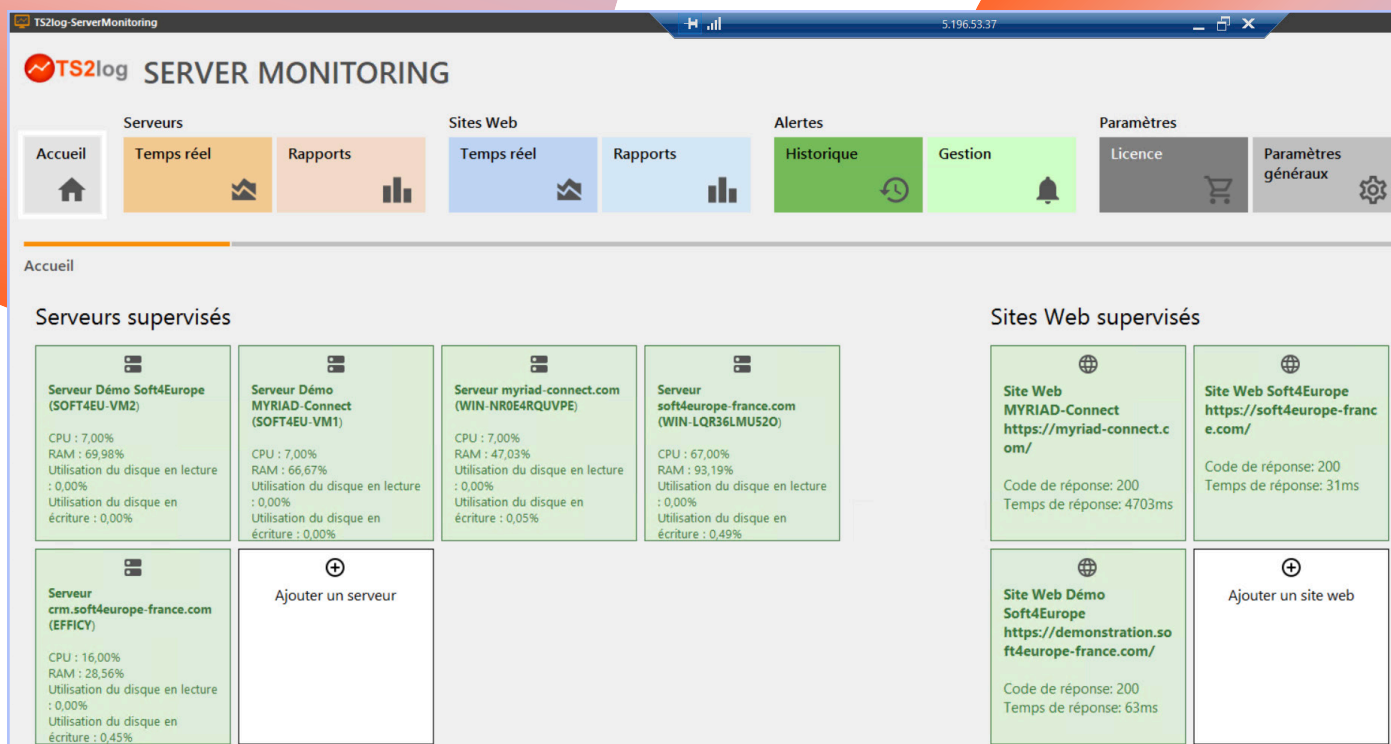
TS2log-ServerMonitoring

5.196.53.37

TS2log SERVER MONITORING

Accueil

Serveurs
Temps réel
Rapports

Sites Web
Temps réel
Rapports

Alertes
Historique
Gestion

Paramètres
Licence
Paramètres généraux

Accueil

Serveurs supervisés

Serveur Démo Soft4Europe (SOFT4EU-VM2)
CPU : 7,00%
RAM : 69,98%
Utilisation du disque en lecture : 0,00%
Utilisation du disque en écriture : 0,00%

Serveur Démo MYRIAD-Connect (SOFT4EU-VM1)
CPU : 7,00%
RAM : 66,67%
Utilisation du disque en lecture : 0,00%
Utilisation du disque en écriture : 0,00%

Serveur myriad-connect.com (WIN-NR0E4RQUVPE)
CPU : 7,00%
RAM : 47,03%
Utilisation du disque en lecture : 0,00%
Utilisation du disque en écriture : 0,05%

Serveur soft4europe-france.com (WIN-LQR36LMU52O)
CPU : 67,00%
RAM : 93,19%
Utilisation du disque en lecture : 0,00%
Utilisation du disque en écriture : 0,49%

Serveur crm.soft4europe-france.com (EFFICY)
CPU : 16,00%
RAM : 28,56%
Utilisation du disque en lecture : 0,00%
Utilisation du disque en écriture : 0,45%

Ajouter un serveur

Sites Web supervisés

Site Web MYRIAD-Connect https://myriad-connect.com/
Code de réponse: 200
Temps de réponse: 4703ms

Site Web Soft4Europe https://soft4europe-france.com/
Code de réponse: 200
Temps de réponse: 31ms

Site Web Démo Soft4Europe https://demonstration.soft4europe-france.com/
Code de réponse: 200
Temps de réponse: 63ms

Ajouter un site web